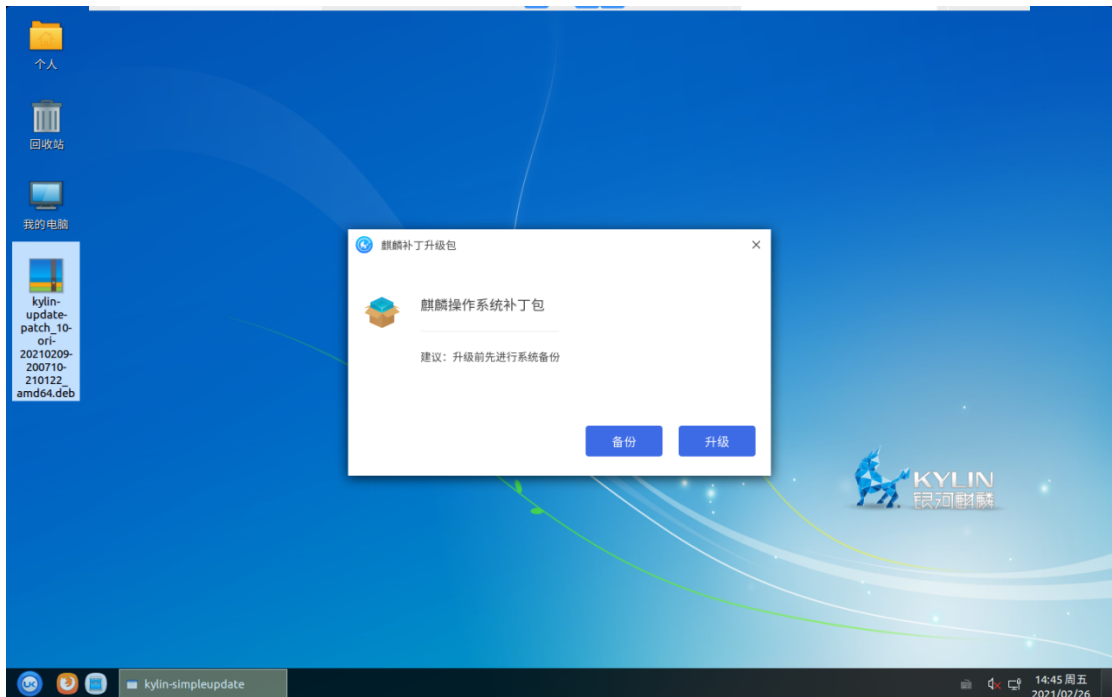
个人

回收站

我的电脑

kylin-update-patch_10-ori-20210209-200710-210122_amd64.deb

麒麟补丁升级包

麒麟操作系统补丁包

建议：升级前先进行系统备份

备份

升级

KYLIN
银河麒麟

kylin-simpleupdate

14:45 周五
2021/02/26